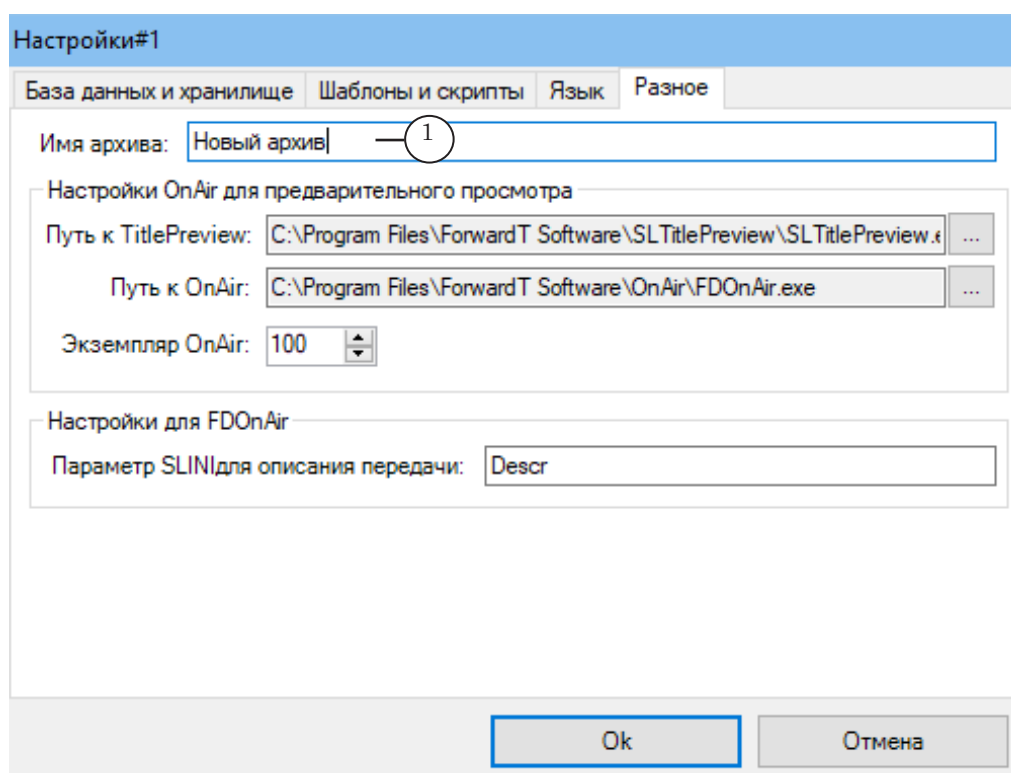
Настройки#1

База данных и хранилище | Шаблоны и скрипты | Язык | Разное

Имя архива: Новый архив

1

Настройки OnAir для предварительного просмотра

Путь к TitlePreview: C:\Program Files\ForwardT Software\SLTitlePreview\SLTitlePreview.e ...

Путь к OnAir: C:\Program Files\ForwardT Software\OnAir\FDOnAir.exe ...

Экземпляр OnAir: 100

Настройки для FDOnAir

Параметр SLINIдля описания передачи: Descr

Ok

Отмена